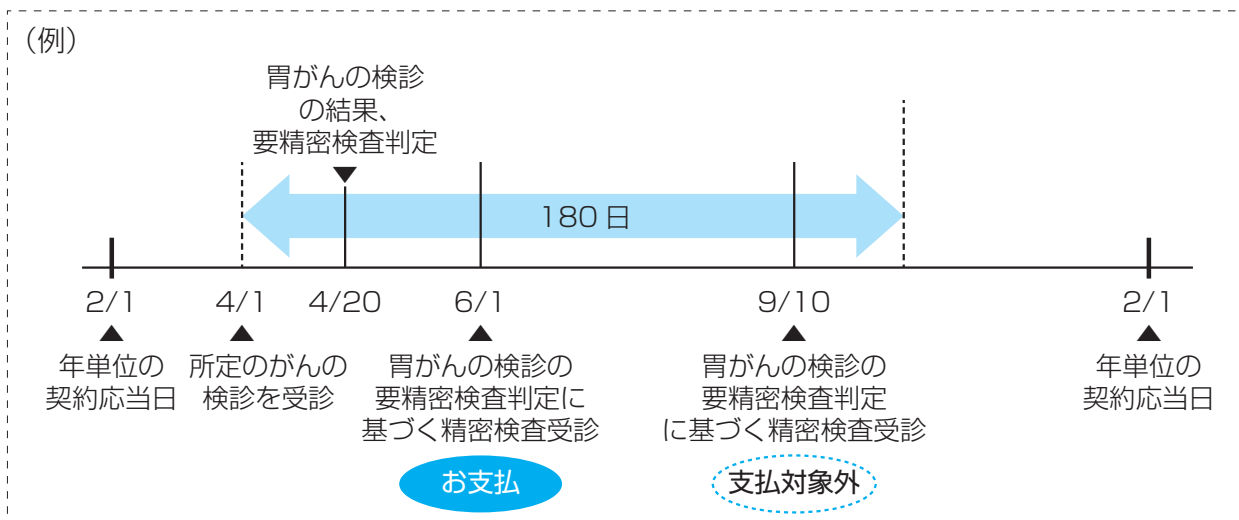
（例）

胃がんの検診の結果、要精密検査判定

180 日

2/1
年単位の契約応当日

4/1
所定のがんの検診を受診

4/20

6/1
胃がんの検診の要精密検査判定に基づく精密検査受診

お支払

9/10
胃がんの検診の要精密検査判定に基づく精密検査受診

支払対象外

2/1
年単位の契約応当日